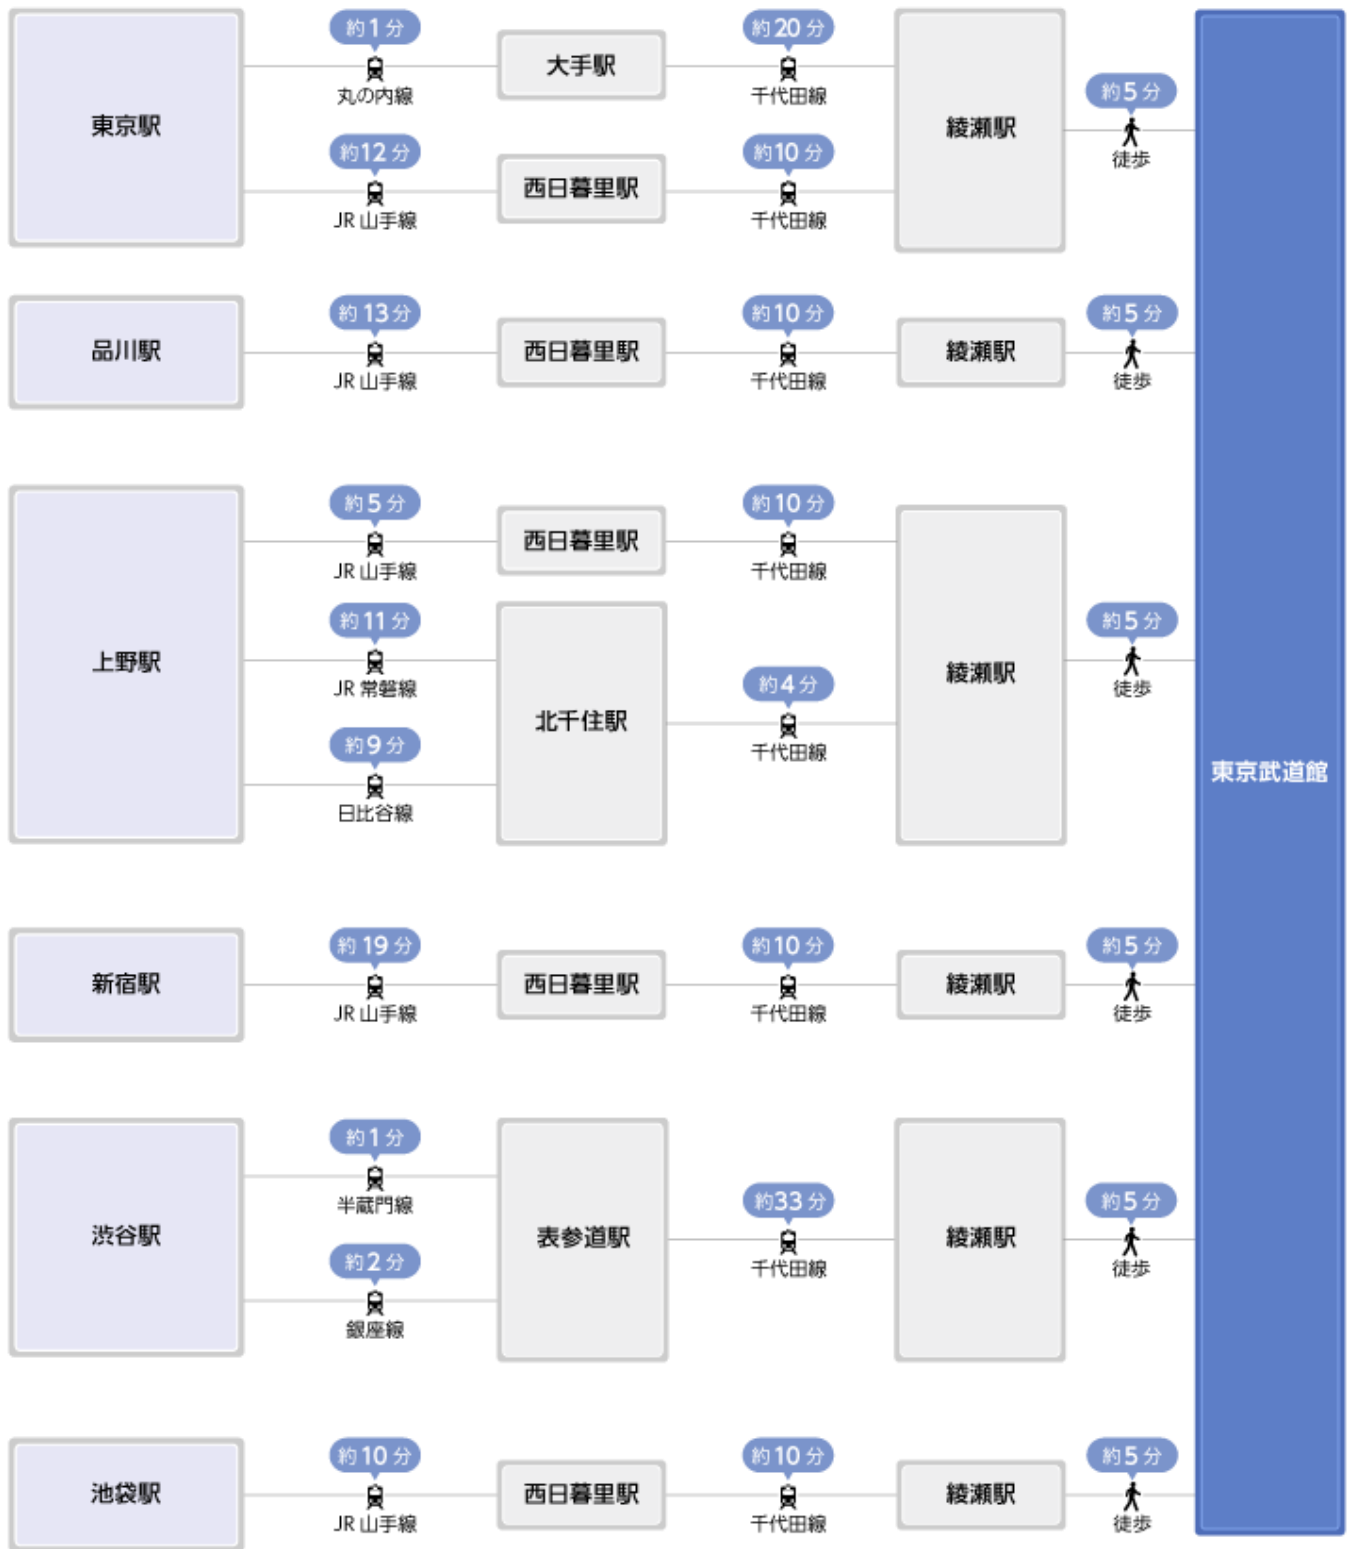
東京駅
約1分
丸の内線
大手駅
約20分
千代田線
約12分
JR 山手線
西日暮里駅
約10分
千代田線
綾瀬駅
約5分
徒歩

品川駅
約13分
JR 山手線
西日暮里駅
約10分
千代田線
綾瀬駅
約5分
徒歩

上野駅
約5分
JR 山手線
西日暮里駅
約10分
千代田線
約11分
JR 常磐線
北千住駅
約4分
千代田線
約9分
日比谷線
綾瀬駅
約5分
徒歩

東京武道館

新宿駅
約19分
JR 山手線
西日暮里駅
約10分
千代田線
綾瀬駅
約5分
徒歩

渋谷駅
約1分
半蔵門線
約2分
銀座線
表参道駅
約33分
千代田線
綾瀬駅
約5分
徒歩

池袋駅
約10分
JR 山手線
西日暮里駅
約10分
千代田線
綾瀬駅
約5分
徒歩